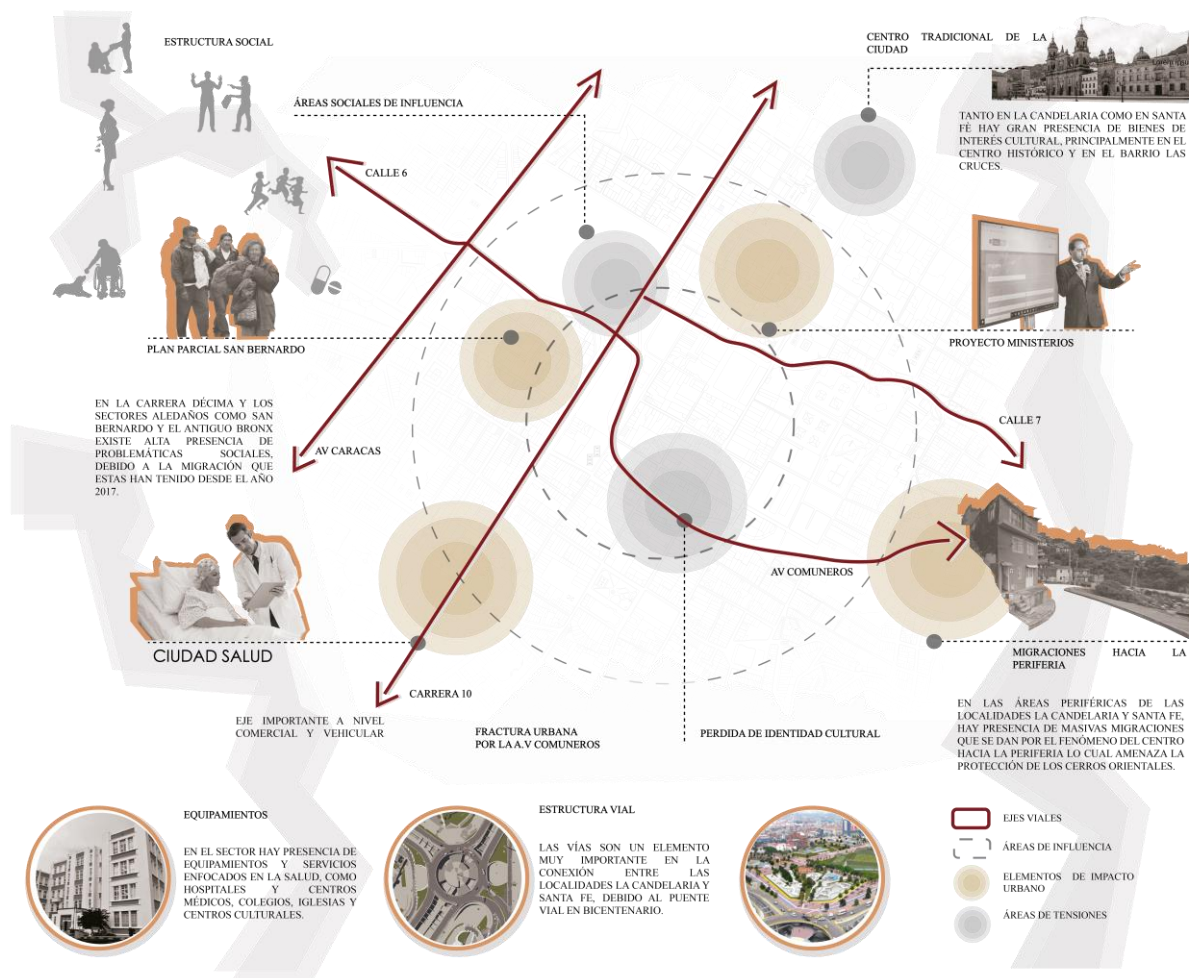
ESTRUCTURA SOCIAL

ÁREAS SOCIALES DE INFLUENCIA

CALLE 6

PLAN PARCIAL SAN BERNARDO

EN LA CARRERA DÉCIMA Y LOS SECTORES ALEDAÑOS COMO SAN BERNARDO Y EL ANTIGUO BRONX EXISTE ALTA PRESENCIA DE PROBLEMÁTICAS SOCIALES, DEBIDO A LA MIGRACIÓN QUE ESTAS HAN TENIDO DESDE EL AÑO 2017.

AV CARACAS

CIUDAD SALUD

CARRERA 10

EJE IMPORTANTE A NIVEL COMERCIAL Y VEHICULAR

FRACTURA URBANA POR LA A.V COMUNEROS

PERDIDA DE IDENTIDAD CULTURAL

CENTRO TRADICIONAL DE LA CIUDAD

TANTO EN LA CANDELARIA COMO EN SANTA FÉ HAY GRAN PRESENCIA DE BIENES DE INTERÉS CULTURAL, PRINCIPALMENTE EN EL CENTRO HISTÓRICO Y EN EL BARRIO LAS CRUCES.

PROYECTO MINISTERIOS

CALLE 7

AV COMUNEROS

MIGRACIONES HACIA LA PERIFERIA

EN LAS ÁREAS PERIFÉRICAS DE LAS LOCALIDADES LA CANDELARIA Y SANTA FE, HAY PRESENCIA DE MASIVAS MIGRACIONES QUE SE DAN POR EL FENÓMENO DEL CENTRO HACIA LA PERIFERIA LO CUAL AMENAZA LA PROTECCIÓN DE LOS CERROS ORIENTALES.

EQUIPAMIENTOS

EN EL SECTOR HAY PRESENCIA DE EQUIPAMIENTOS Y SERVICIOS ENFOCADOS EN LA SALUD, COMO HOSPITALES Y CENTROS MÉDICOS, COLEGIOS, IGLESIAS Y CENTROS CULTURALES.

ESTRUCTURA VIAL

LAS VÍAS SON UN ELEMENTO MUY IMPORTANTE EN LA CONEXIÓN ENTRE LAS LOCALIDADES LA CANDELARIA Y SANTA FE, DEBIDO AL PUENTE VIAL EN BICENTENARIO.

EJES VIALES

ÁREAS DE INFLUENCIA

ELEMENTOS DE IMPACTO URBANO

ÁREAS DE TENSIONES